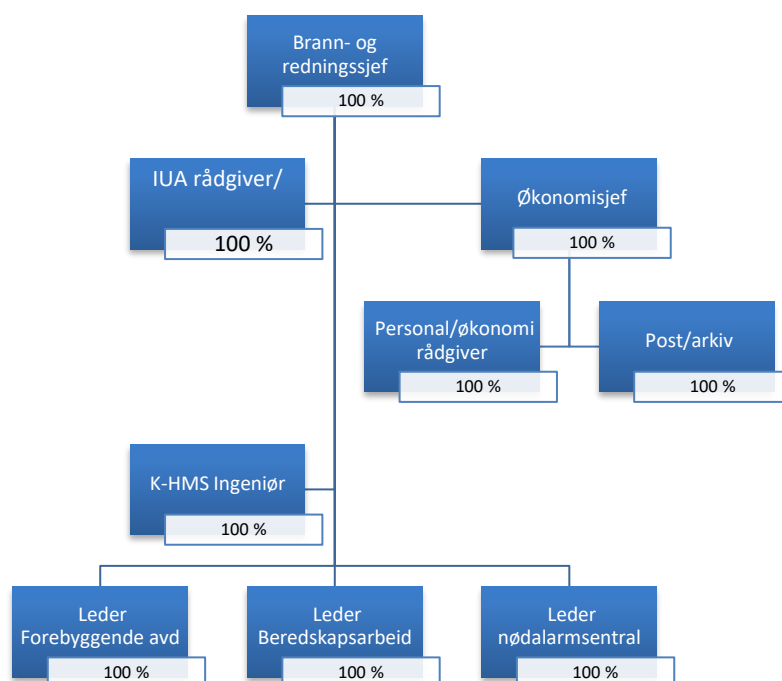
Brann- og redningssjef
100 %

IUA rådgiver/
100 %

Økonomisjef
100 %

Personal/økonomi rådgiver
100 %

Post/arkiv
100 %

K-HMS Ingeniør
100 %

Leder Forebyggende avd
100 %

Leder Beredskapsarbeid
100 %

Leder nødalarmsentral
100 %